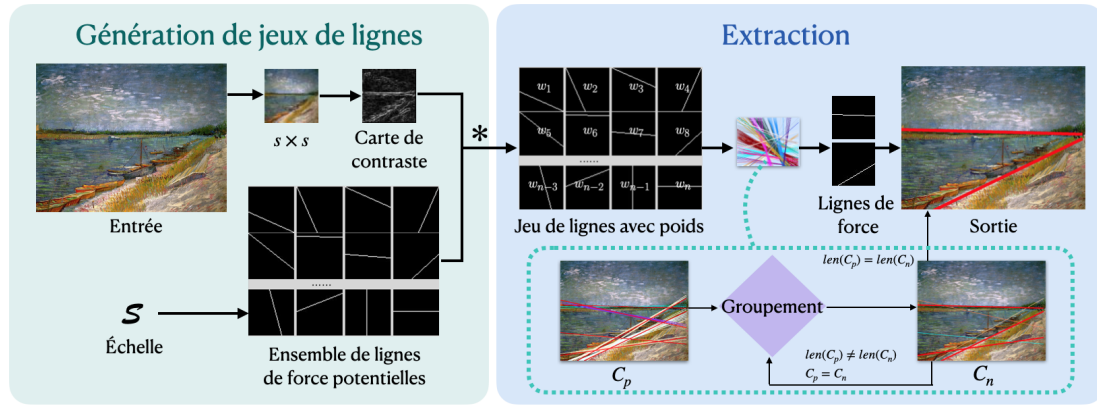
Génération de jeux de lignes

Extraction

$s \times s$

Carte de contraste

Entrée

$*$

$w_1$ $w_2$ $w_3$ $w_4$
$w_5$ $w_6$ $w_7$ $w_8$
......
$w_{n-3}$ $w_{n-2}$ $w_{n-1}$ $w_n$

Jeu de lignes avec poids

Lignes de force

Sortie

......

$s$

Échelle

Ensemble de lignes de force potentielles

$len(C_p) = len(C_n)$

Groupement

$len(C_p) \neq len(C_n)$
$C_p = C_n$

$C_p$

$C_n$